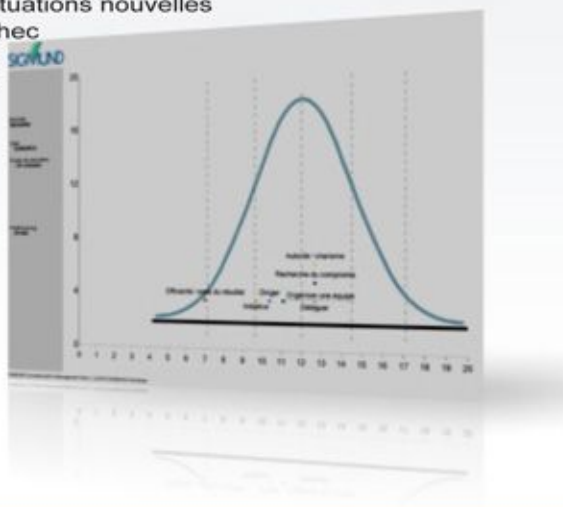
tuations nouvelles
hec
SIGMUND

20
16
12
8
4
0

Autorité - charisme
Recherche du compromis
Efficacité - sens du résultat
Diriger
Organiser une équipe
Intégrer
Déléguer

0 1 2 3 4 5 6 7 8 9 10 11 12 13 14 15 16 17 18 19 20